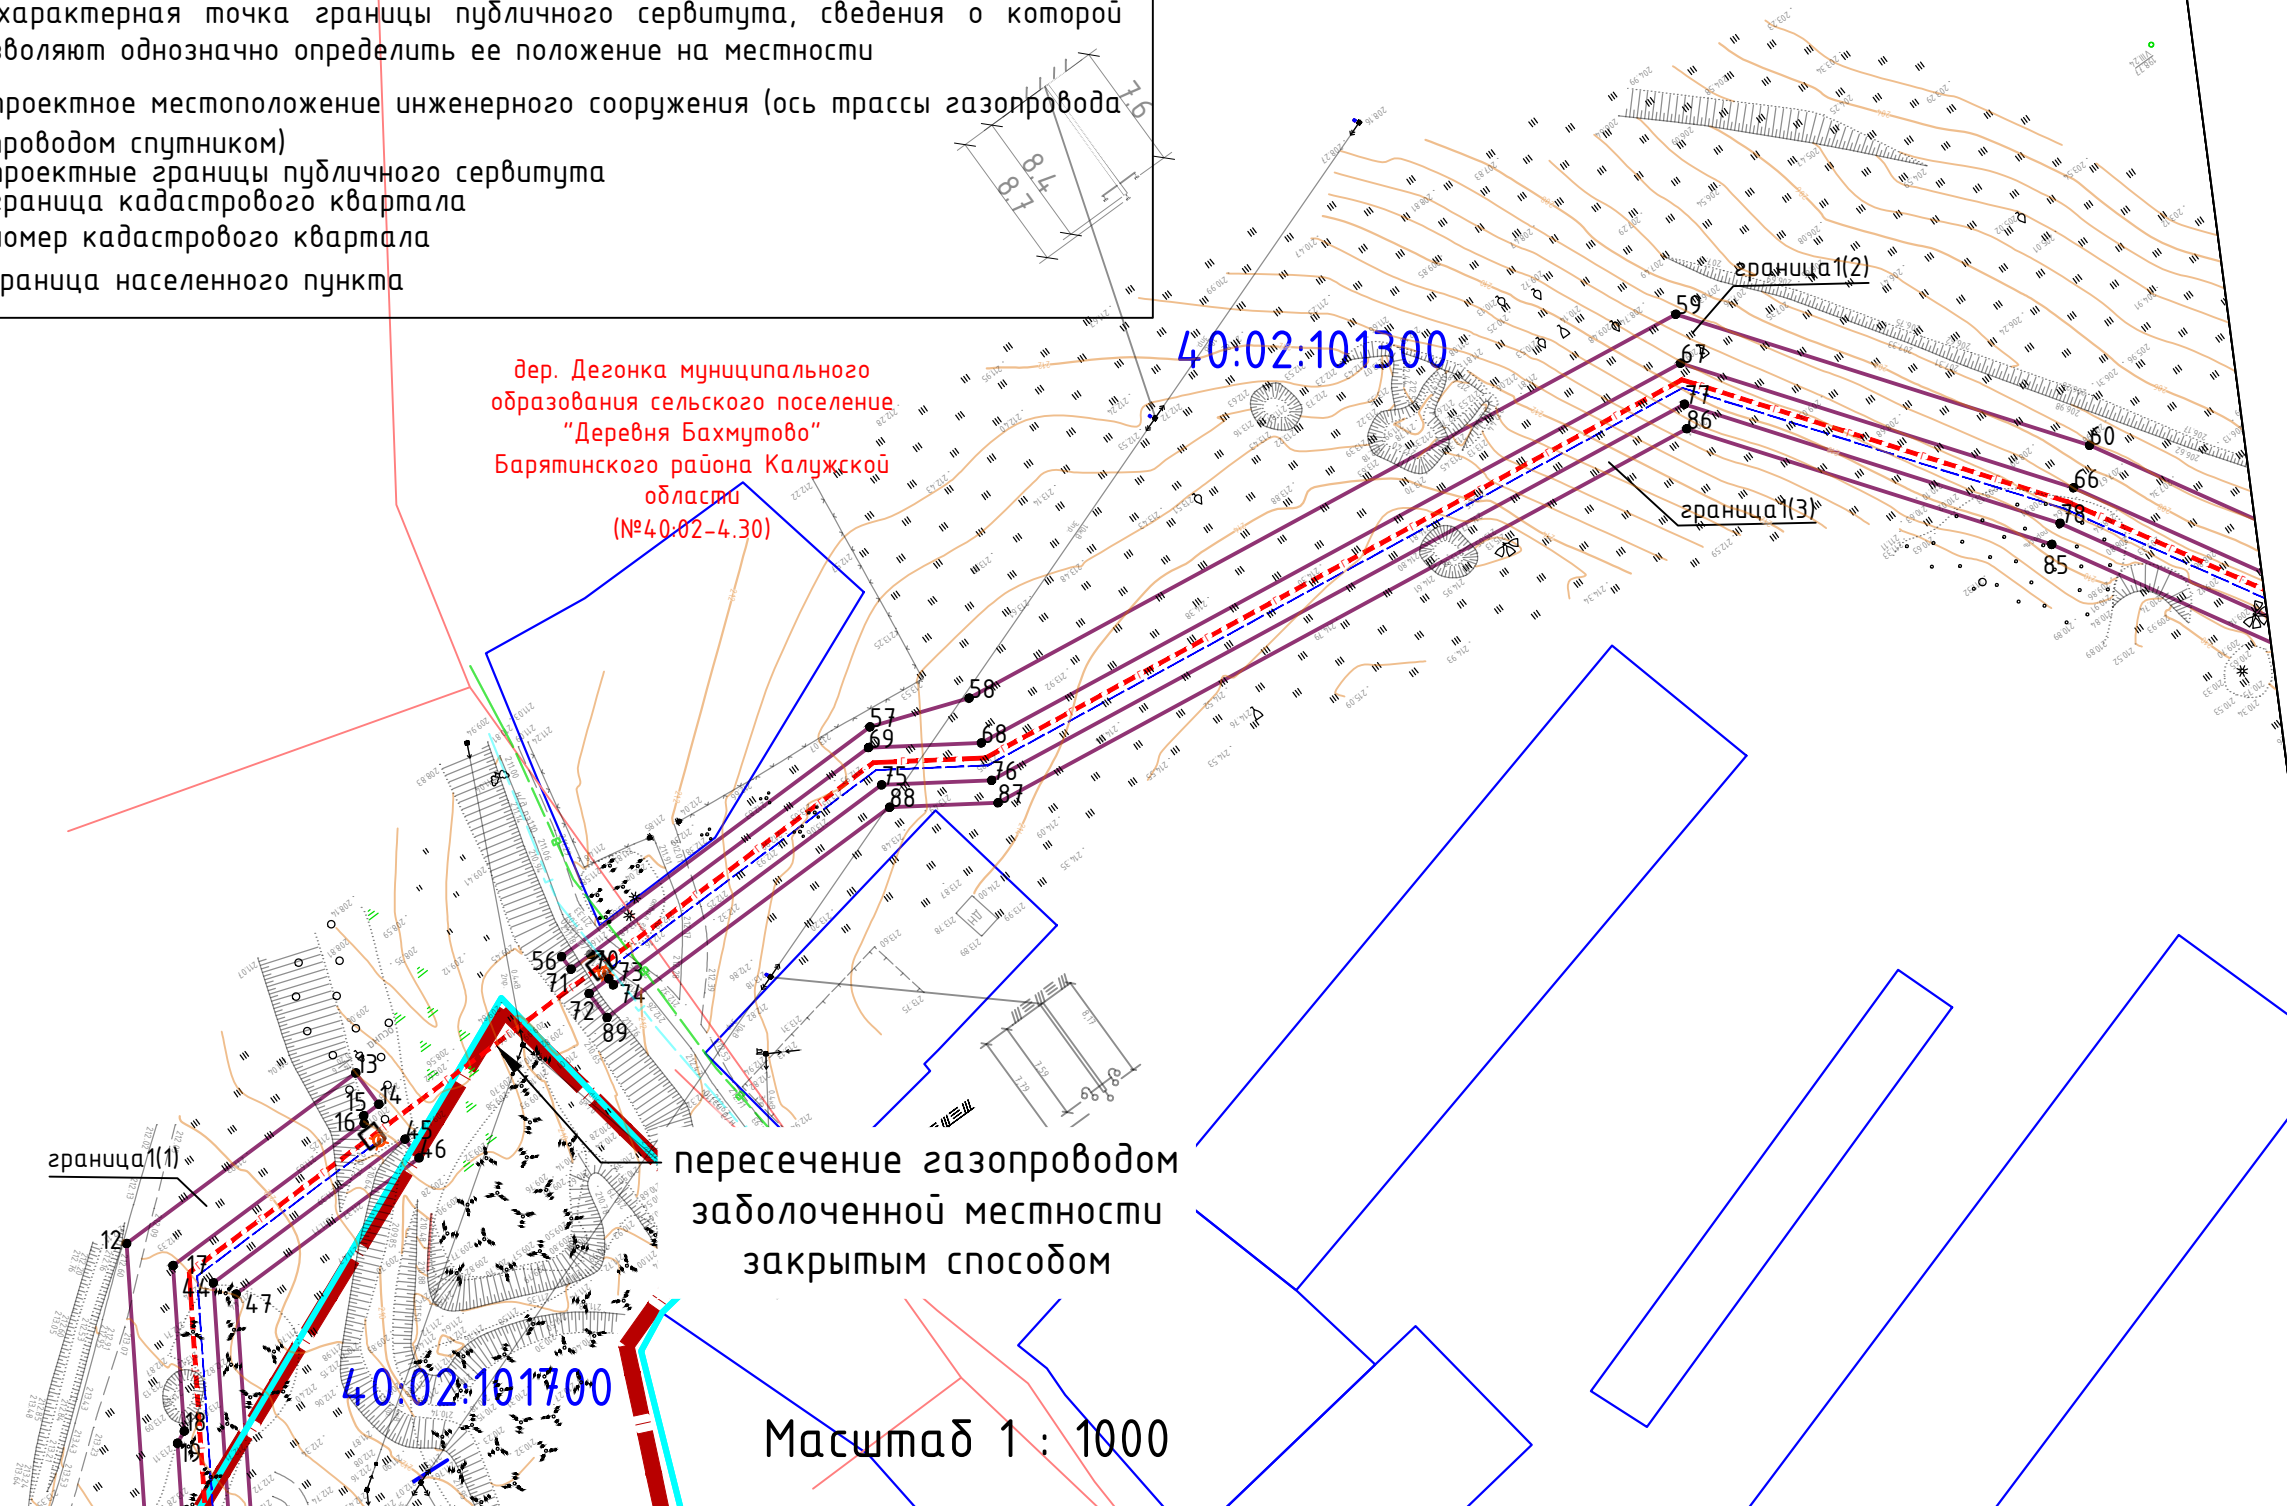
характерная точка границы публичного сервитута, сведения о которой
зволяют однозначно определить ее положение на местности

проектное местоположение инженерного сооружения (ось трассы газопровода
проводом спутником)
проектные границы публичного сервитута
граница кадастрового квартала
номер кадастрового квартала
граница населенного пункта

7.6
8.4
8.7

40:02:101300

дер. Дегонка муниципального образования сельского поселение "Деревня Бахмутово" Барятинского района Калужской области (№40:02-4.30)

граница1(2)
граница1(3)
граница1(1)

59
67
77
86
60
66
78
85
58
57
69
68
75
76
88
87
56
70
71
73
74
72
89
13
14
15
16
45
46
12
17
44
47
18
19

пересечение газопроводом заболоченной местности закрытым способом

40:02:101700

Масштаб 1 : 1000